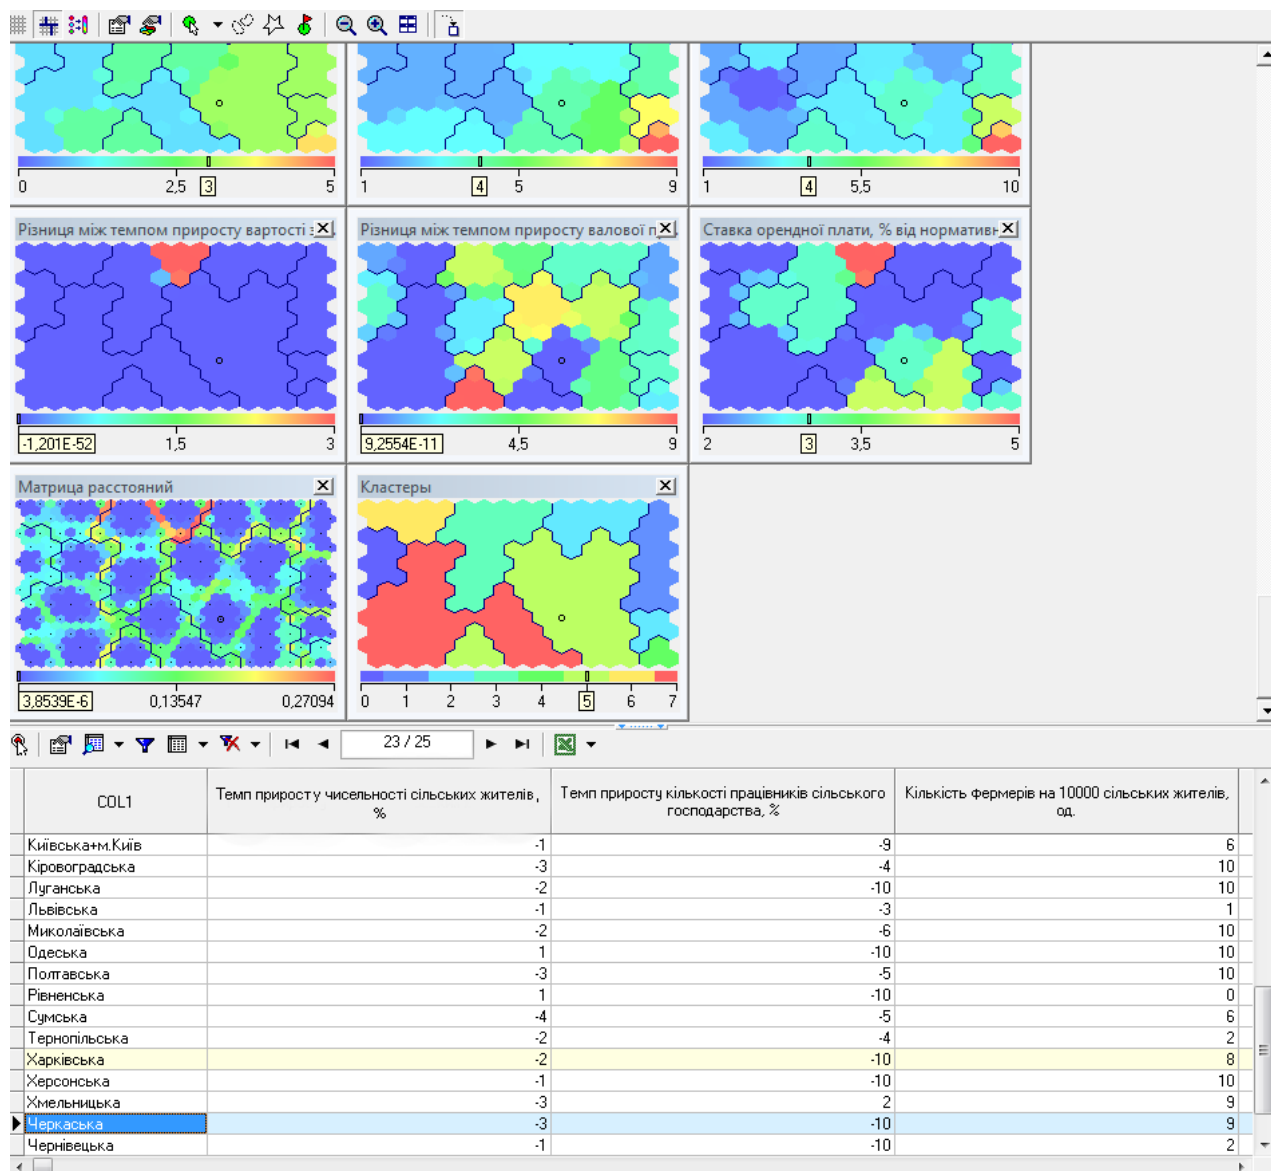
0 2,5 3 5

1 4 5 9

1 4 5,5 10

Різниця між темпом приросту вартості

-1,201E-52 1,5 3

Різниця між темпом приросту валової п

9,2554E-11 4,5 9

Ставка орендної плати, % від норматив

2 3 3,5 5

Матрица расстояний

3,8539E-6 0,13547 0,27094

Кластеры

0 1 2 3 4 5 6 7

23 / 25

| COL1 | Темп приросту чисельності сільських жителів, % | Темп приросту кількості працівників сільського господарства, % | Кількість фермерів на 10000 сільських жителів, од. |
|---|---|---|---|
| Київська+м.Київ | -1 | -9 | 6 |
| Кіровоградська | -3 | -4 | 10 |
| Луганська | -2 | -10 | 10 |
| Львівська | -1 | -3 | 1 |
| Миколаївська | -2 | -6 | 10 |
| Одеська | 1 | -10 | 10 |
| Полтавська | -3 | -5 | 10 |
| Рівненська | 1 | -10 | 0 |
| Сумська | -4 | -5 | 6 |
| Тернопільська | -2 | -4 | 2 |
| Харківська | -2 | -10 | 8 |
| Херсонська | -1 | -10 | 10 |
| Хмельницька | -3 | 2 | 9 |
| Черкаська | -3 | -10 | 9 |
| Чернівецька | -1 | -10 | 2 |